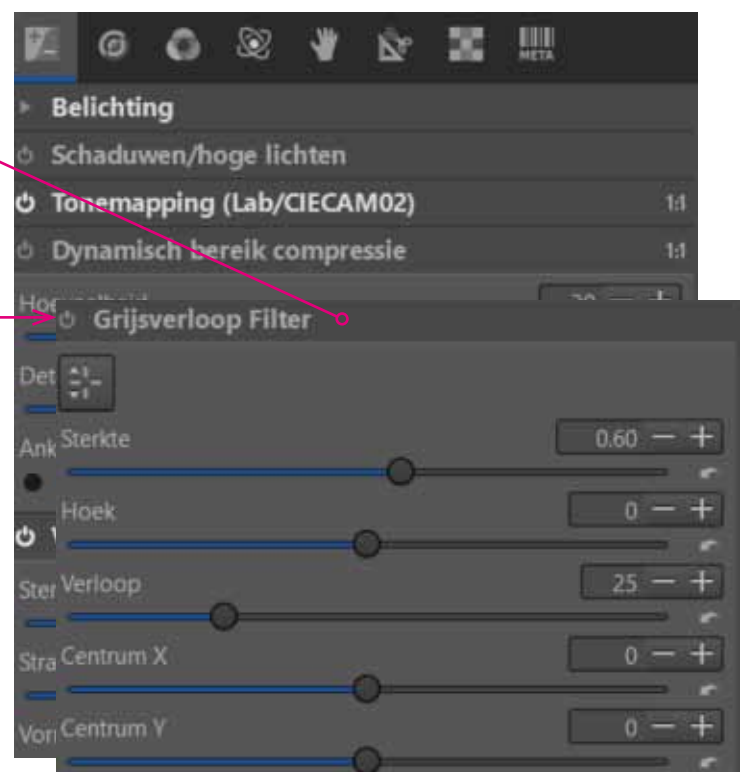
META

Belichting

Schaduwen/hoge lichten

Tonemapping (Lab/CIECAM02) 1:1

Dynamisch bereik compressie 1:1

Hoe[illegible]

Grijsverloop Filter

Det

Ank Sterkte 0.60

Hoek 0

Ster Verloop 25

Stra Centrum X 0

Vor Centrum Y 0